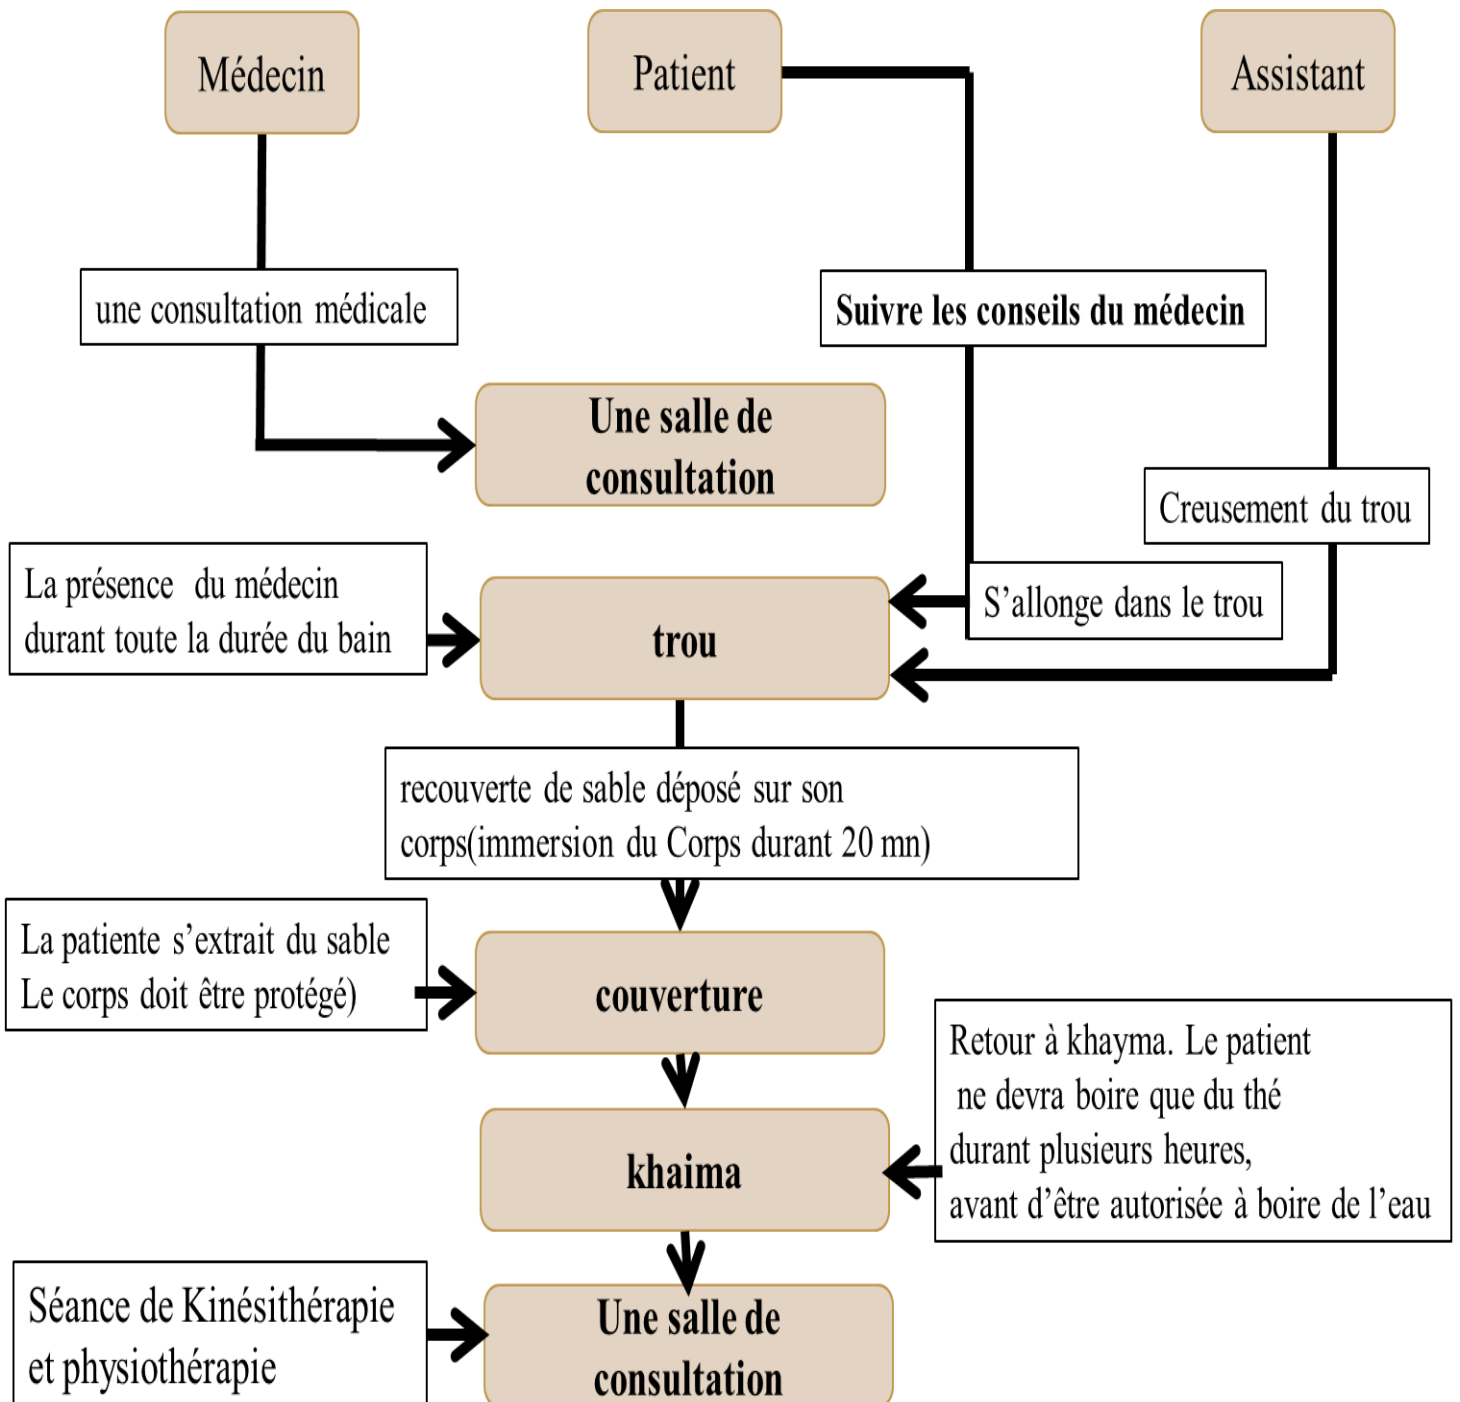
Médecin

Patient

Assistant

une consultation médicale

Suivre les conseils du médecin

Une salle de consultation

Creusement du trou

La présence du médecin durant toute la durée du bain

trou

S'allonge dans le trou

recouverte de sable déposé sur son corps(immersion du Corps durant 20 mn)

La patiente s'extrait du sable Le corps doit être protégé)

couverture

Retour à khayma. Le patient ne devra boire que du thé durant plusieurs heures, avant d'être autorisée à boire de l'eau

khaima

Séance de Kinésithérapie et physiothérapie

Une salle de consultation